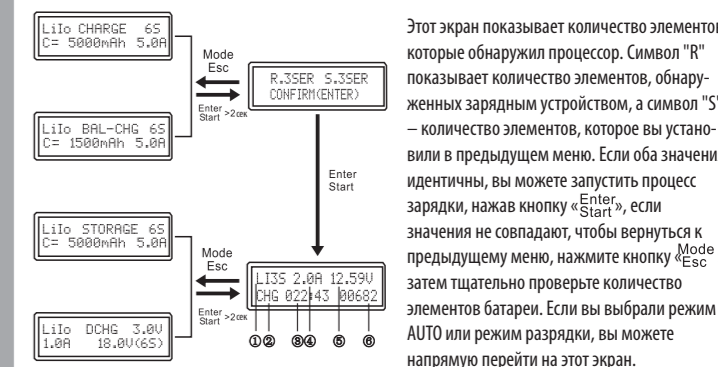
LiIo CHARGE 6S
C= 5000mAh 5.0A

Mode
Esc

R.3SER S.3SER
CONFIRM(ENTER)

Enter
Start >2сек

LiIo BAL-CHG 6S
C= 1500mAh 5.0A

Enter
Start

LiIo STORAGE 6S
C= 5000mAh 5.0A

Mode
Esc

LI3S 2.0A 12.59V
CHG 022:43 00682

Enter
Start >2сек

LiIo DCHG 3.0V
1.0A 18.0V(6S)

① ② ③ ④ ⑤ ⑥

Этот экран показывает количество элементов, которые обнаружил процессор. Символ "R" показывает количество элементов, обнаруженных зарядным устройством, а символ "S" – количество элементов, которое вы установили в предыдущем меню. Если оба значения идентичны, вы можете запустить процесс зарядки, нажав кнопку «$\frac{\text{Enter}}{\text{Start}}$», если значения не совпадают, чтобы вернуться к предыдущему меню, нажмите кнопку «$\frac{\text{Mode}}{\text{Esc}}$», затем тщательно проверьте количество элементов батареи. Если вы выбрали режим AUTO или режим разрядки, вы можете напрямую перейти на этот экран.